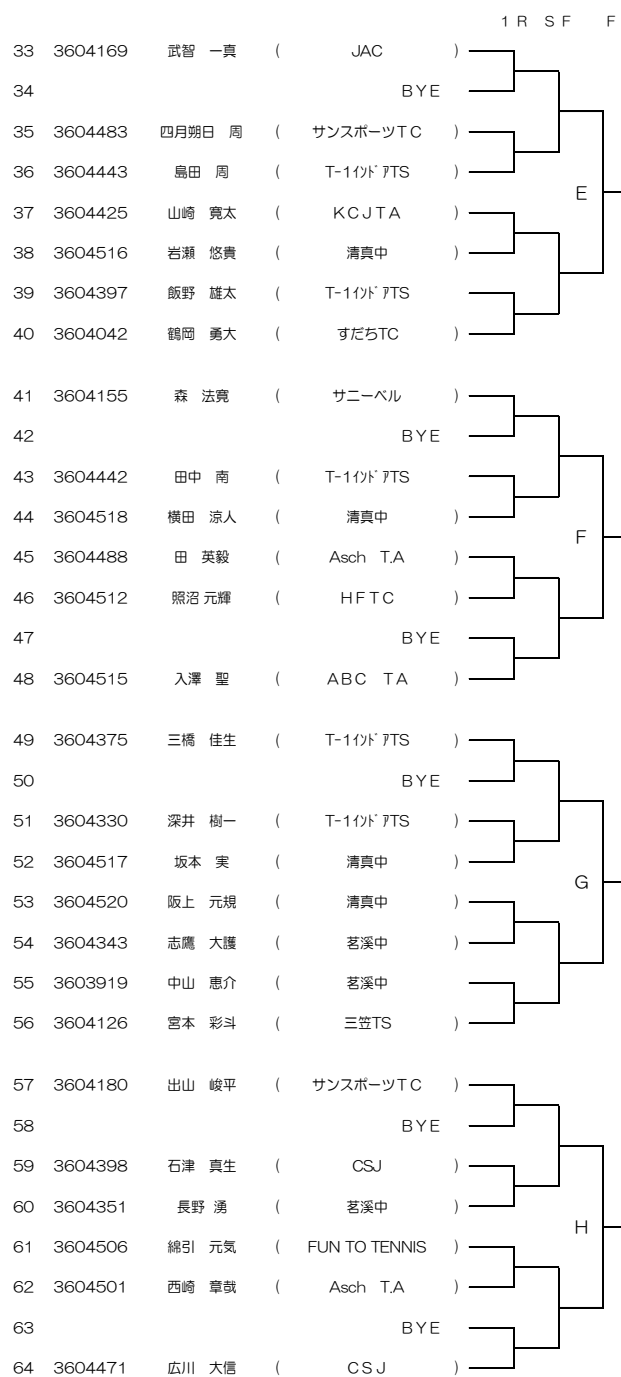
1R SF F

33 3604169 武智 一真 ( JAC )
34 BYE
35 3604483 四月朔日 周 ( サンスポーツTC )
36 3604443 島田 周 ( T-1ｲﾝﾄﾞｱTS )
37 3604425 山崎 寛太 ( KCJTA )
38 3604516 岩瀬 悠貴 ( 清真中 )
39 3604397 飯野 雄太 ( T-1ｲﾝﾄﾞｱTS
40 3604042 鶴岡 勇大 ( すだちTC )

E

41 3604155 森 法寛 ( サニーベル )
42 BYE
43 3604442 田中 南 ( T-1ｲﾝﾄﾞｱTS
44 3604518 横田 涼人 ( 清真中 )
45 3604488 田 英毅 ( Asch T.A )
46 3604512 照沼 元輝 ( HFTC )
47 BYE
48 3604515 入澤 聖 ( ABC TA )

F

49 3604375 三橋 佳生 ( T-1ｲﾝﾄﾞｱTS )
50 BYE
51 3604330 深井 樹一 ( T-1ｲﾝﾄﾞｱTS )
52 3604517 坂本 実 ( 清真中 )
53 3604520 阪上 元規 ( 清真中 )
54 3604343 志鷹 大護 ( 茗溪中 )
55 3603919 中山 恵介 ( 茗溪中
56 3604126 宮本 彩斗 ( 三笠TS )

G

57 3604180 出山 峻平 ( サンスポーツTC )
58 BYE
59 3604398 石津 真生 ( CSJ )
60 3604351 長野 湧 ( 茗溪中 )
61 3604506 綿引 元気 ( FUN TO TENNIS )
62 3604501 西崎 章哉 ( Asch T.A )
63 BYE
64 3604471 広川 大信 ( CSJ )

H